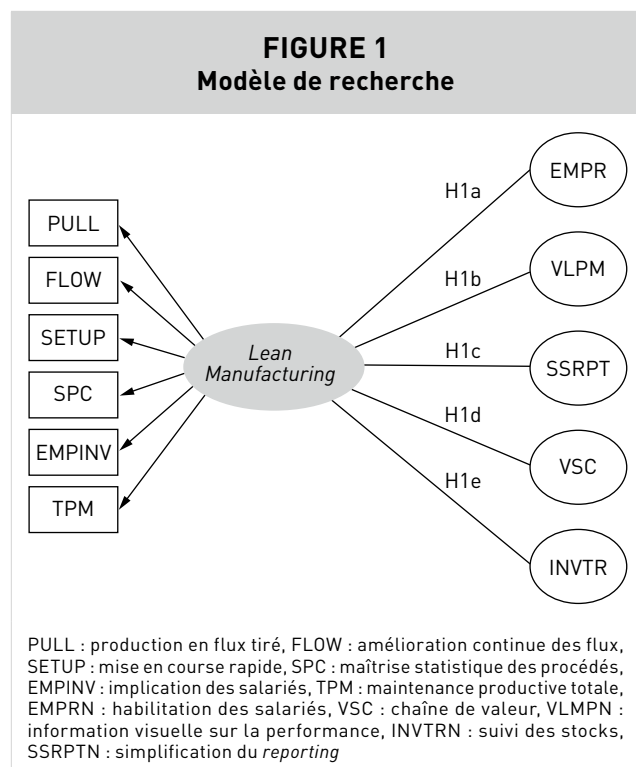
FIGURE 1
Modèle de recherche

PULL
FLOW
SETUP
SPC
EMPINV
TPM

Lean Manufacturing

H1a
H1b
H1c
H1d
H1e

EMPR
VLPM
SSRPT
VSC
INVTR

PULL : production en flux tiré, FLOW : amélioration continue des flux, SETUP : mise en course rapide, SPC : maîtrise statistique des procédés, EMPINV : implication des salariés, TPM : maintenance productive totale, EMPRN : habilitation des salariés, VSC : chaîne de valeur, VLMPN : information visuelle sur la performance, INVTRN : suivi des stocks, SSRPTN : simplification du reporting